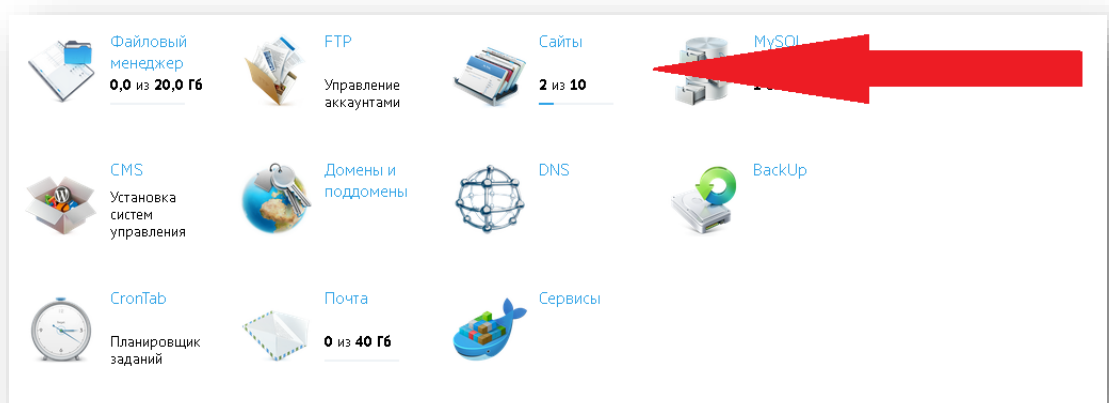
Файловый менеджер
**0,0** из **20,0 Гб**

FTP
Управление аккаунтами

Сайты
**2** из **10**

MySQL
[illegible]

CMS
Установка систем управления

Домены и поддомены

DNS

BackUp

CronTab
Планировщик заданий

Почта
**0** из **40 Гб**

Сервисы